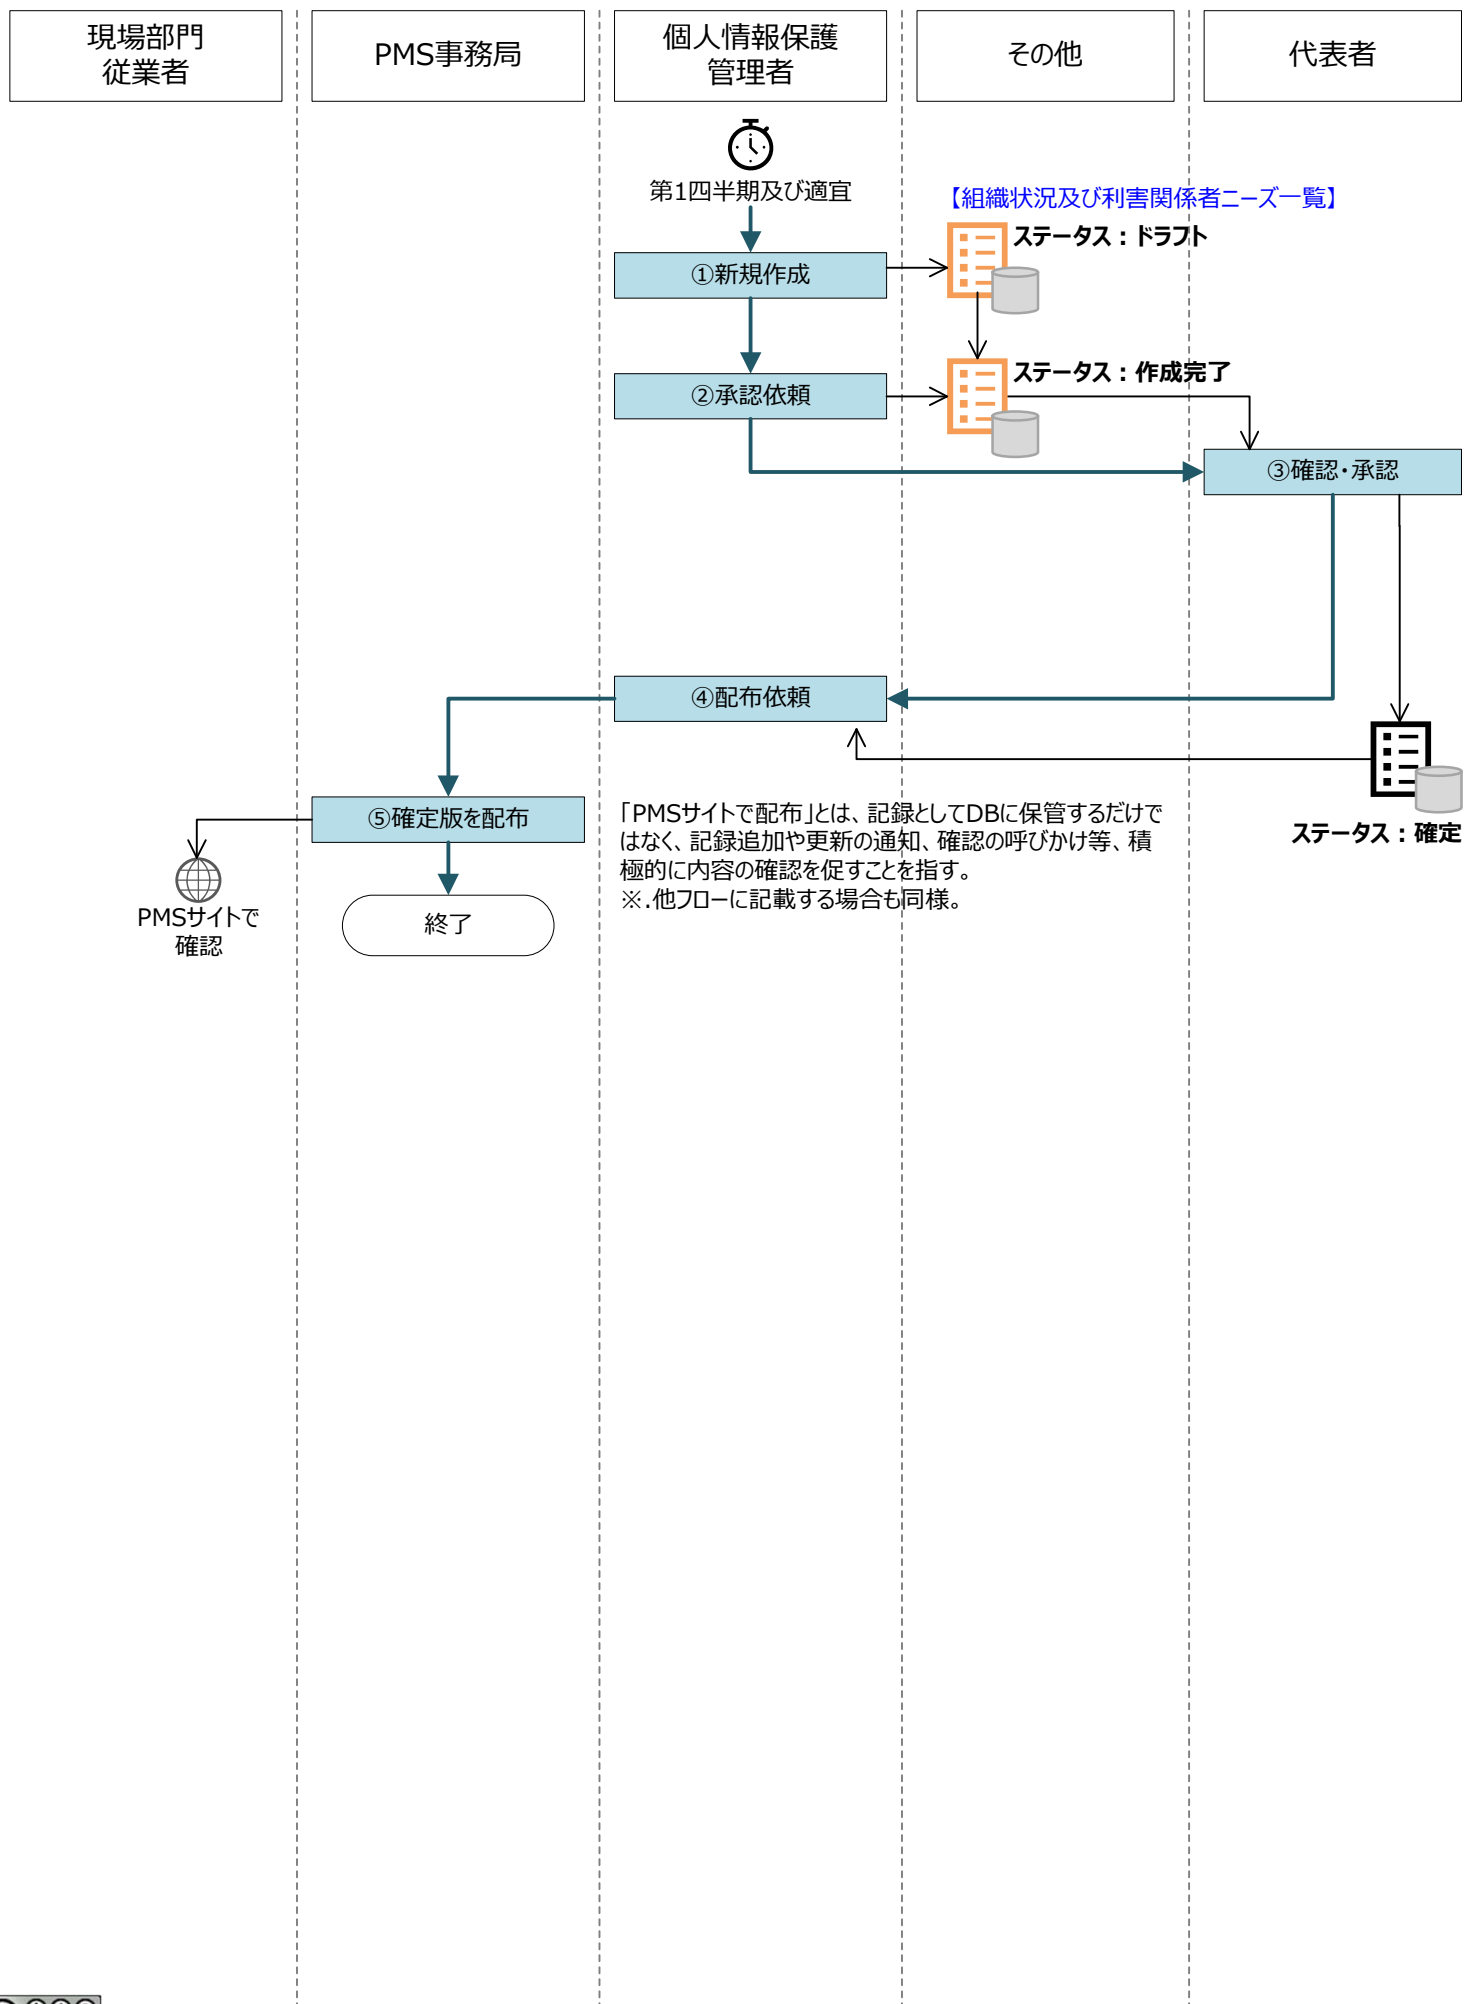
現場部門
従業者

PMS事務局

個人情報保護
管理者

その他

代表者

第1四半期及び適宜

【組織状況及び利害関係者ニーズ一覧】

ステータス：ドラフト

①新規作成

ステータス：作成完了

②承認依頼

③確認・承認

④配布依頼

ステータス：確定

⑤確定版を配布

PMSサイトで
確認

終了

「PMSサイトで配布」とは、記録としてDBに保管するだけではなく、記録追加や更新の通知、確認の呼びかけ等、積極的に内容の確認を促すことを指す。
※.他フローに記載する場合も同様。